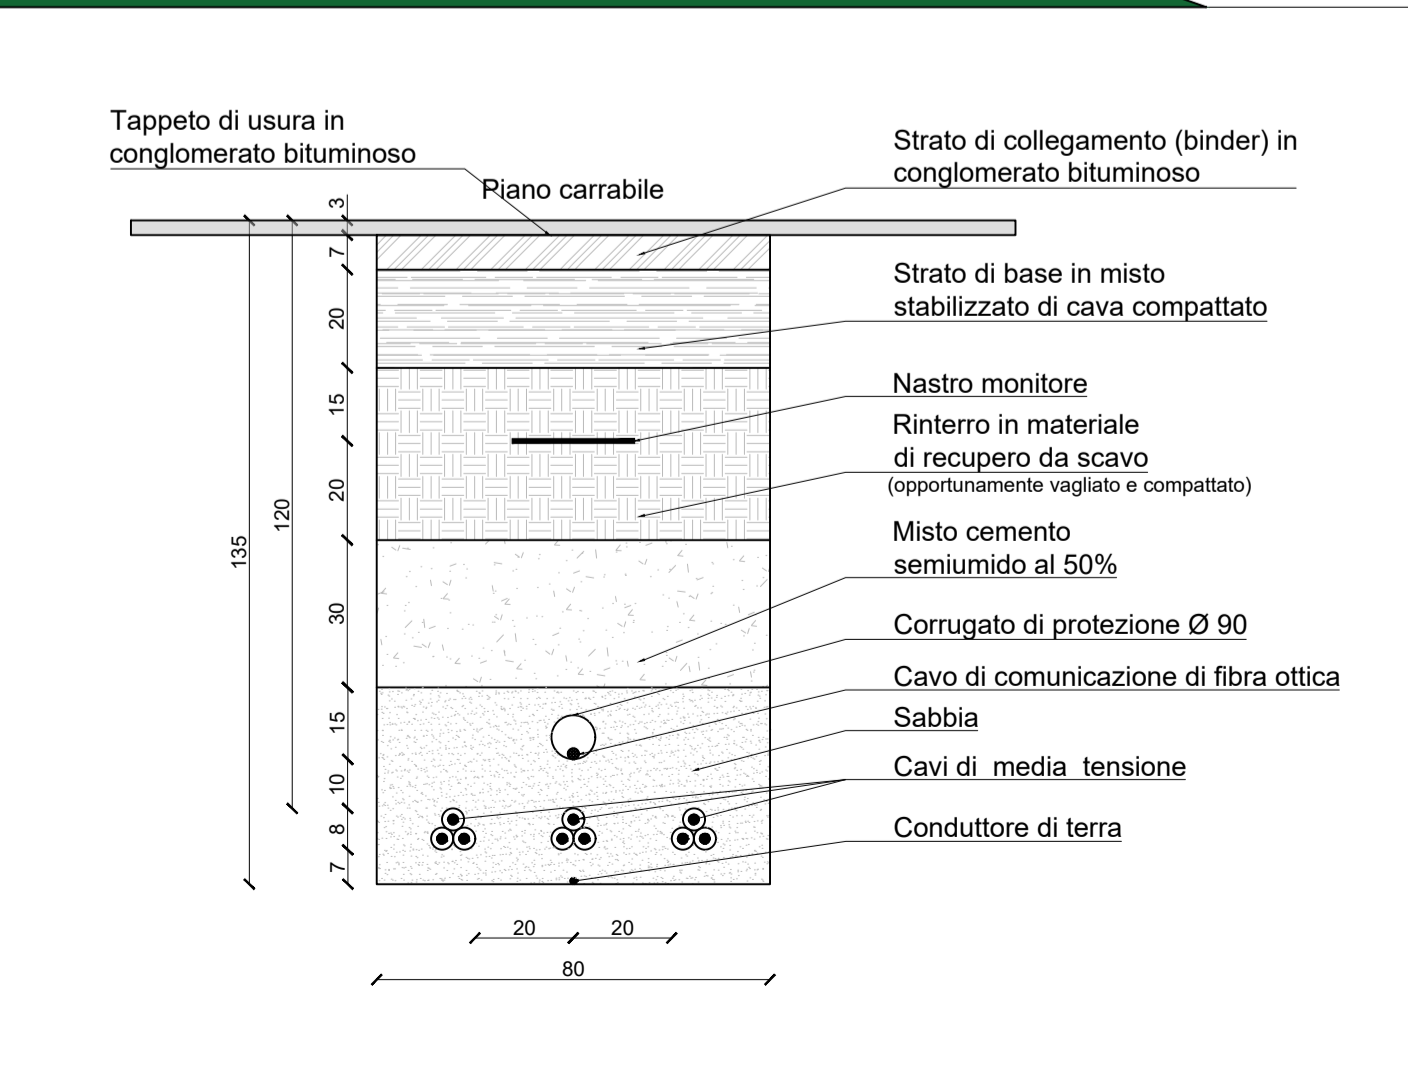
Tappeto di usura in conglomerato bituminoso

Strato di collegamento (binder) in conglomerato bituminoso

Piano carrabile

Strato di base in misto stabilizzato di cava compattato

Nastro monitore

Rinterro in materiale di recupero da scavo
(opportunamente vagliato e compattato)

Misto cemento semiumido al 50%

Corrugato di protezione Ø 90

Cavo di comunicazione di fibra ottica

Sabbia

Cavi di media tensione

Conduttore di terra

3
7
20
15
20
30
15
10
8
7
120
135

20
20
80